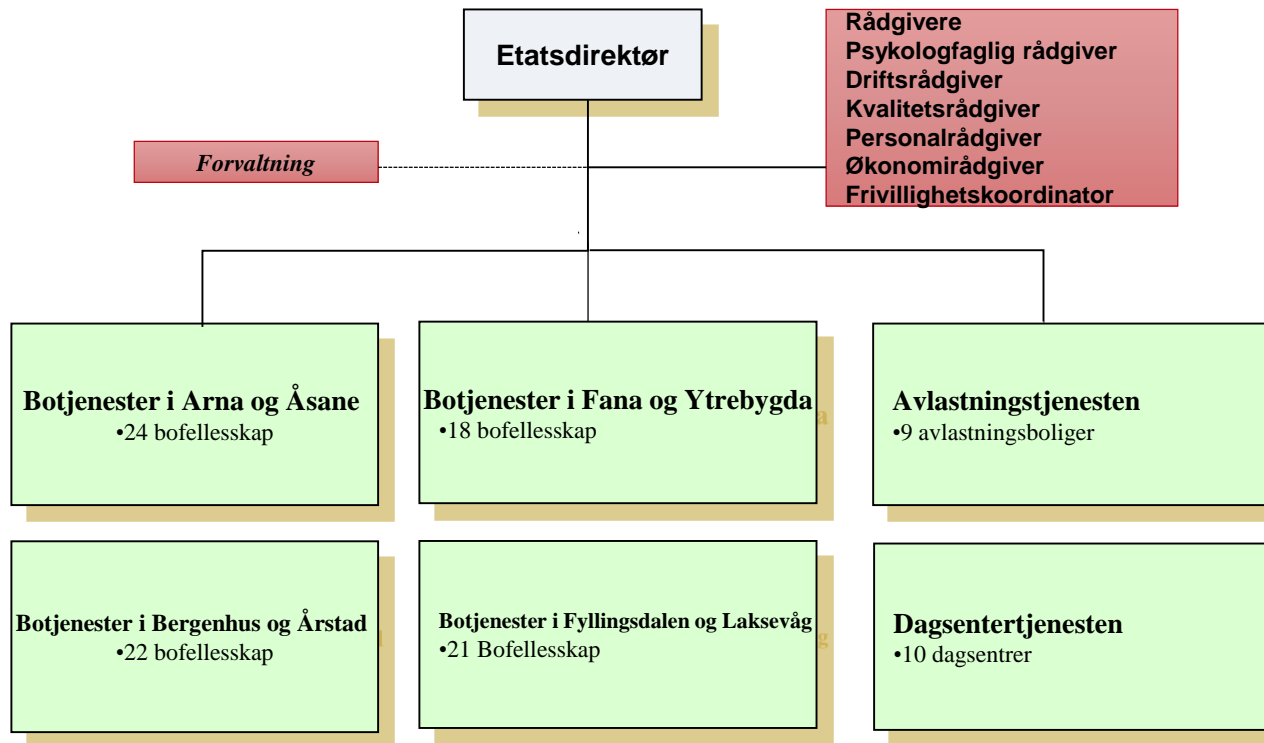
Etatsdirektør

Rådgivere
Psykologfaglig rådgiver
Driftsrådgiver
Kvalitetsrådgiver
Personalrådgiver
Økonomirådgiver
Frivillighetskoordinator

Forvaltning

Botjenester i Arna og Åsane
•24 bofellesskap

Botjenester i Fana og Ytrebygda
•18 bofellesskap

Avlastningstjenesten
•9 avlastningsboliger

Botjenester i Bergenhus og Årstad
•22 bofellesskap

Botjenester i Fyllingsdalen og Laksevåg
•21 Bofellesskap

Dagsentertjenesten
•10 dagsentrer